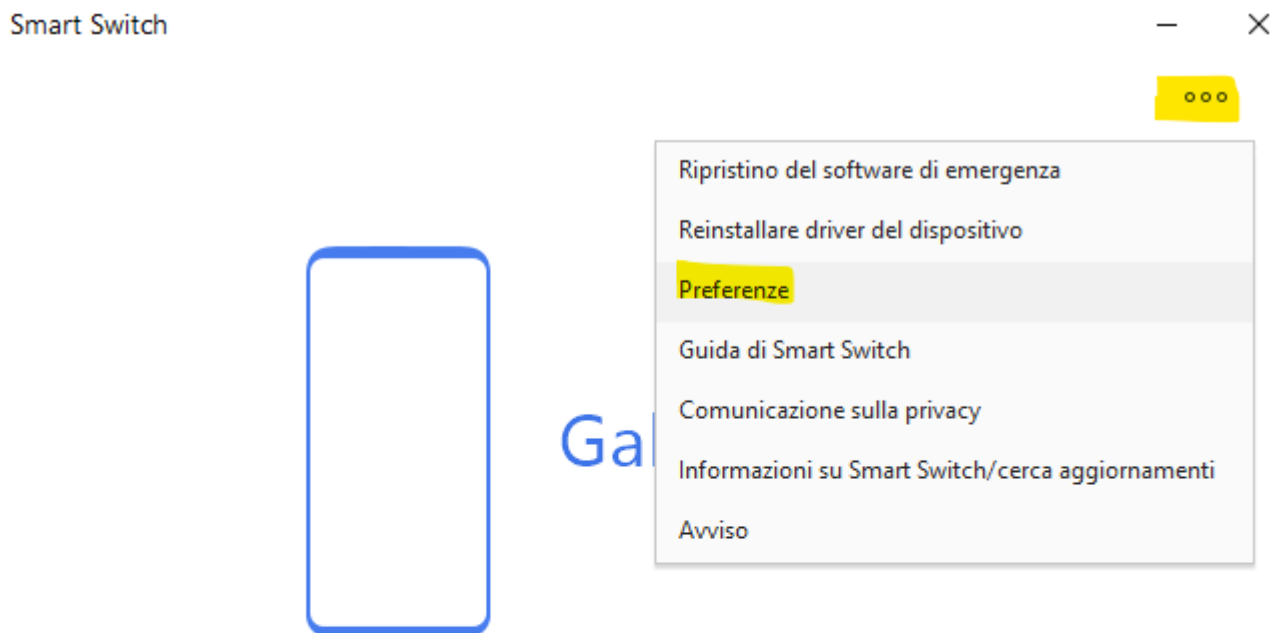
Smart Switch

Ripristino del software di emergenza

Reinstallare driver del dispositivo

Preferenze

Guida di Smart Switch

Comunicazione sulla privacy

Informazioni su Smart Switch/cerca aggiornamenti

Avviso

Gal